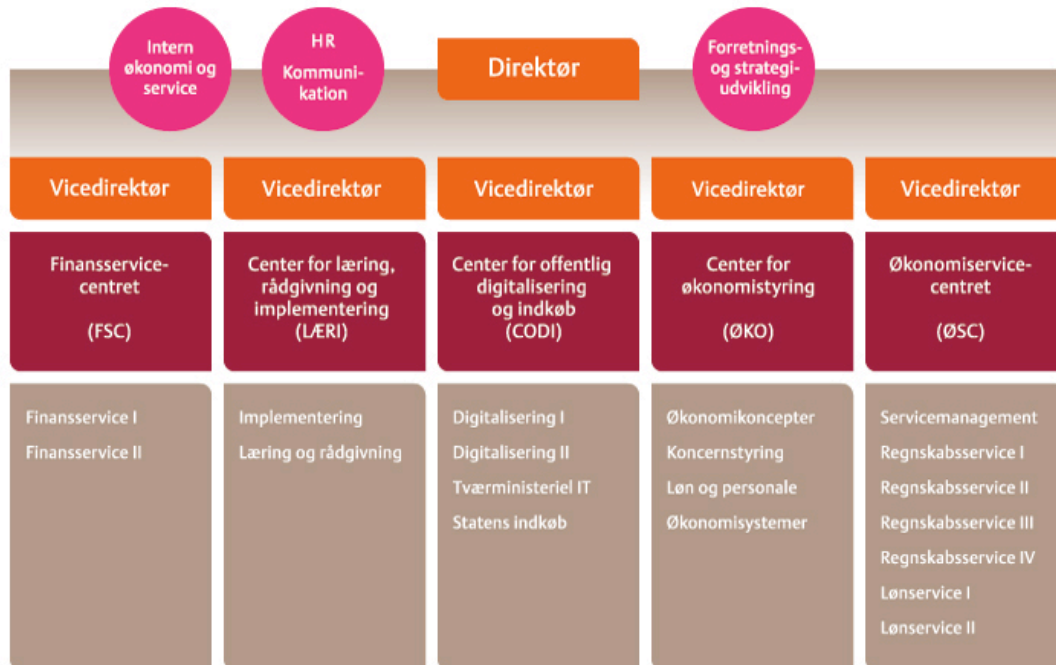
Intern økonomi og service

HR Kommunikation

Direktør

Forretnings- og strategiudvikling

Vicedirektør

Finansservicecentret

(FSC)

Finansservice I

Finansservice II

Vicedirektør

Center for læring, rådgivning og implementering

(LÆRI)

Implementering

Læring og rådgivning

Vicedirektør

Center for offentlig digitalisering og indkøb

(CODI)

Digitalisering I

Digitalisering II

Tværministeriel IT

Statens indkøb

Vicedirektør

Center for økonomistyring

(ØKO)

Økonomikoncepter

Koncernstyring

Løn og personale

Økonomisystemer

Vicedirektør

Økonomiservicecentret

(ØSC)

Servicemanagement

Regnskabsservice I

Regnskabsservice II

Regnskabsservice III

Regnskabsservice IV

Lønservice I

Lønservice II